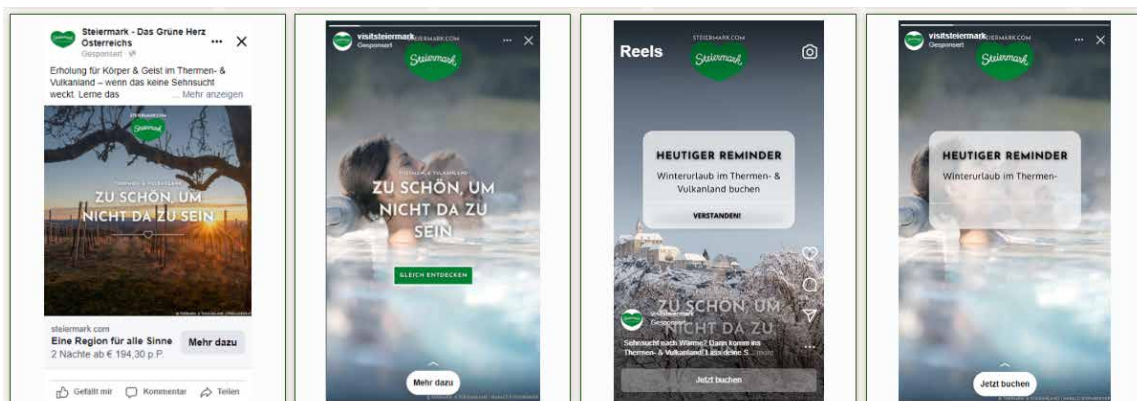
Steiermark - Das Grüne Herz Österreichs
Gesponsert
Erholung für Körper & Geist im Thermen- & Vulkanland – wenn das keine Sehnsucht weckt. Lerne das ... Mehr anzeigen

STEIERMARK.COM
Steiermark
THERMEN- & VULKANLAND
ZU SCHÖN, UM NICHT DA ZU SEIN

steiermark.com
Eine Region für alle Sinne
2 Nächte ab € 194,30 p.P.
Mehr dazu

Gefällt mir
Kommentar
Teilen

visitsteiermark
Gesponsert
STEIERMARK.COM
Steiermark
THERMEN- & VULKANLAND
ZU SCHÖN, UM NICHT DA ZU SEIN
GLEICH ENTDECKEN
Mehr dazu

Reels
STEIERMARK.COM
Steiermark
HEUTIGER REMINDER
Winterurlaub im Thermen- & Vulkanland buchen
VERSTANDEN!
ZU SCHÖN, UM NICHT DA ZU
visitsteiermark
Gesponsert
Sehnsucht nach Wärme? Dann komm ins Thermen- & Vulkanland! Lass deine S... more
Jetzt buchen

visitsteiermark
Gesponsert
STEIERMARK.COM
Steiermark
HEUTIGER REMINDER
Winterurlaub im Thermen-
Jetzt buchen